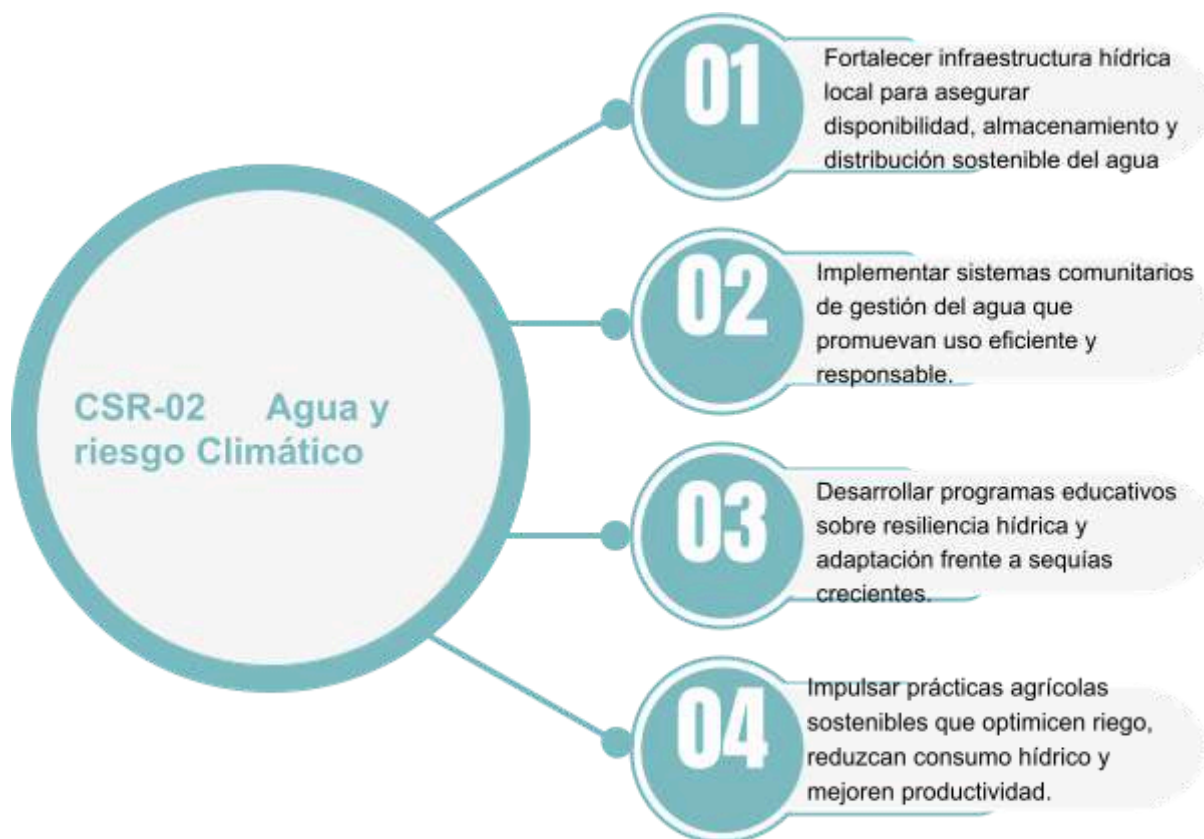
CSR-02 Agua y riesgo Climático

01

Fortalecer infraestructura hídrica local para asegurar disponibilidad, almacenamiento y distribución sostenible del agua

02

Implementar sistemas comunitarios de gestión del agua que promuevan uso eficiente y responsable.

03

Desarrollar programas educativos sobre resiliencia hídrica y adaptación frente a sequías crecientes.

04

Impulsar prácticas agrícolas sostenibles que optimicen riego, reduzcan consumo hídrico y mejoren productividad.